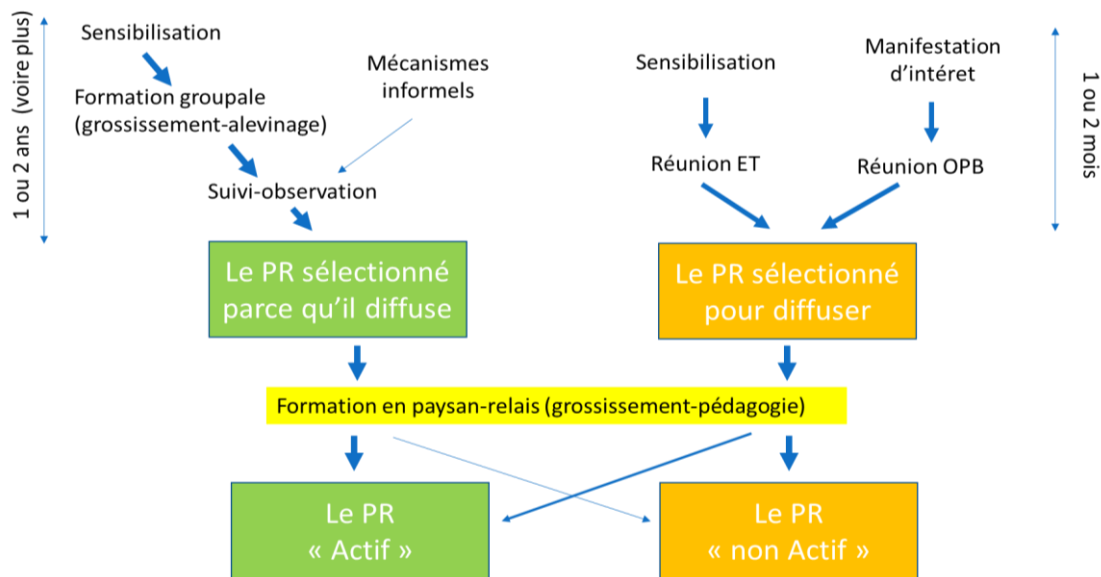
1 ou 2 ans (voire plus)

Sensibilisation

Formation groupale (grossissement-alevinage)

Mécanismes informels

Suivi-observation

Le PR sélectionné parce qu'il diffuse

Sensibilisation

Manifestation d'intéret

Réunion ET

Réunion OPB

1 ou 2 mois

Le PR sélectionné pour diffuser

Formation en paysan-relais (grossissement-pédagogie)

Le PR « Actif »

Le PR « non Actif »